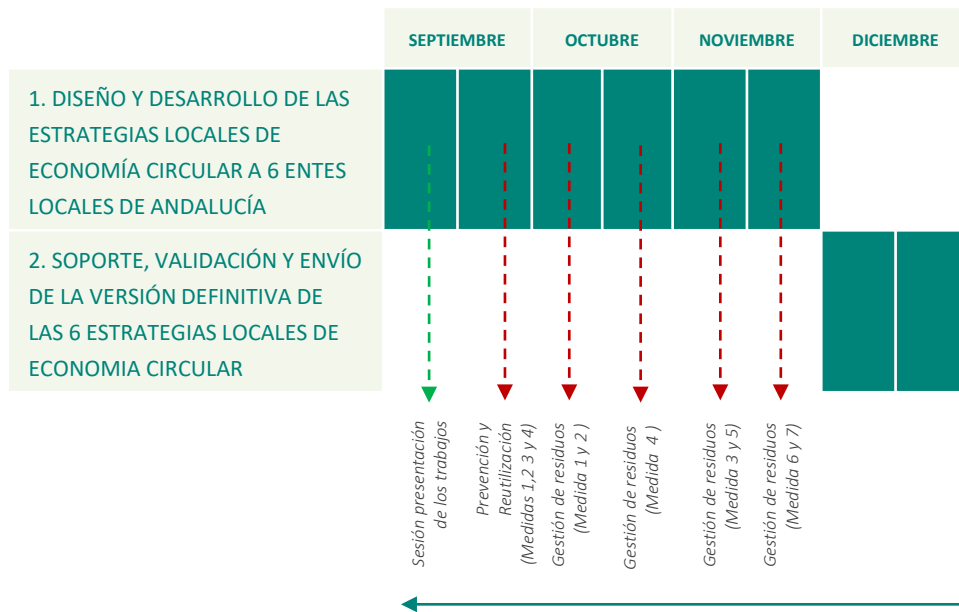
| | SEPTIEMBRE | OCTUBRE | NOVIEMBRE | DICIEMBRE |
|---|---|---|---|---|
| 1. DISEÑO Y DESARROLLO DE LAS ESTRATEGIAS LOCALES DE ECONOMÍA CIRCULAR A 6 ENTES LOCALES DE ANDALUCÍA | | | | |
| 2. SOPORTE, VALIDACIÓN Y ENVÍO DE LA VERSIÓN DEFINITIVA DE LAS 6 ESTRATEGIAS LOCALES DE ECONOMIA CIRCULAR | | | | |

Sesión presentación de los trabajos

Prevención y Reutilización (Medidas 1,2 3 y 4)

Gestión de residuos (Medida 1 y 2 )

Gestión de residuos (Medida 4 )

Gestión de residuos (Medida 3 y 5)

Gestión de residuos (Medida 6 y 7)